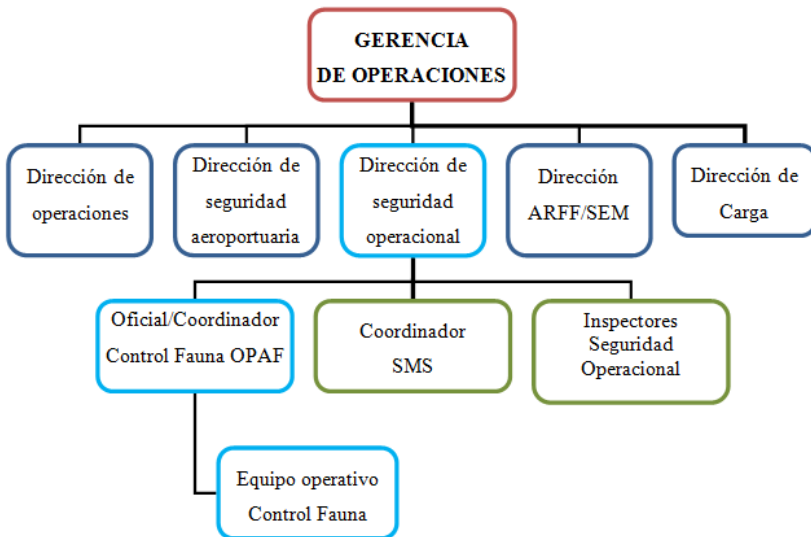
GERENCIA DE OPERACIONES

Dirección de operaciones

Dirección de seguridad aeroportuaria

Dirección de seguridad operacional

Dirección ARFF/SEM

Dirección de Carga

Oficial/Coordinador Control Fauna OPAF

Coordinador SMS

Inspectores Seguridad Operacional

Equipo operativo Control Fauna